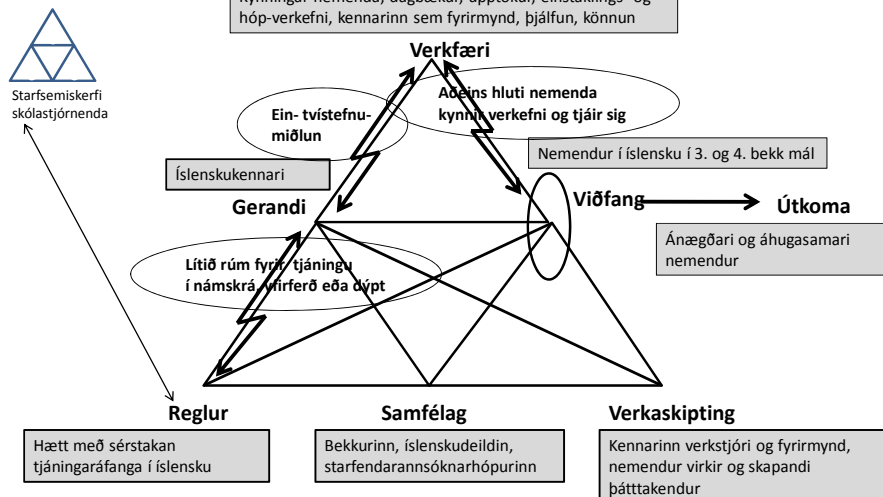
Kynningar nemenda, dagbækur, upptökur, einstaklings- og hóp-verkefni, kennarinn sem fyrirmynd, þjálfun, könnun

Starfsemiskerfi skólastjórnenda

Verkfæri

Ein- tvístefnumiðlun

Aðeins hluti nemenda kynnir verkefni og tjáir sig

Nemendur í íslensku í 3. og 4. bekk mál

Íslenskukennari

Gerandi

Viðfang

Útkoma

Ánægðari og áhugasamari nemendur

Lítið rúm fyrir tjáningu í námskrá, yfirferð eða dýpt

Reglur

Samfélag

Verkaskipting

Hætt með sérstakan tjáningaráfanga í íslensku

Bekkurinn, íslenskudeildin, starfendarannsóknarhópurinn

Kennarinn verkstjóri og fyrirmynd, nemendur virkir og skapandi þátttakendur